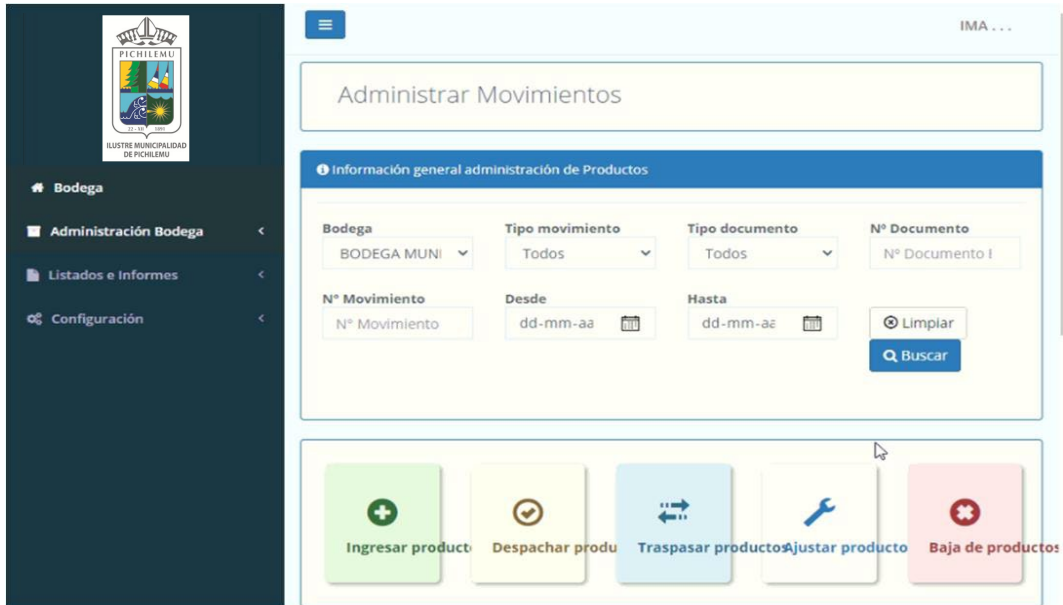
PICHILEMU

22 - XII 1891

ILUSTRE MUNICIPALIDAD DE PICHILEMU

Bodega

Administración Bodega

Listados e Informes

Configuración

IMA . . .

Administrar Movimientos

Información general administración de Productos

Bodega
BODEGA MUNI

Tipo movimiento
Todos

Tipo documento
Todos

Nº Documento
Nº Documento I

Nº Movimiento
Nº Movimiento

Desde
dd-mm-aa

Hasta
dd-mm-aa

Limpiar

Buscar

Ingresar product

Despachar produ

Traspasar productos

Ajustar producto

Baja de productos